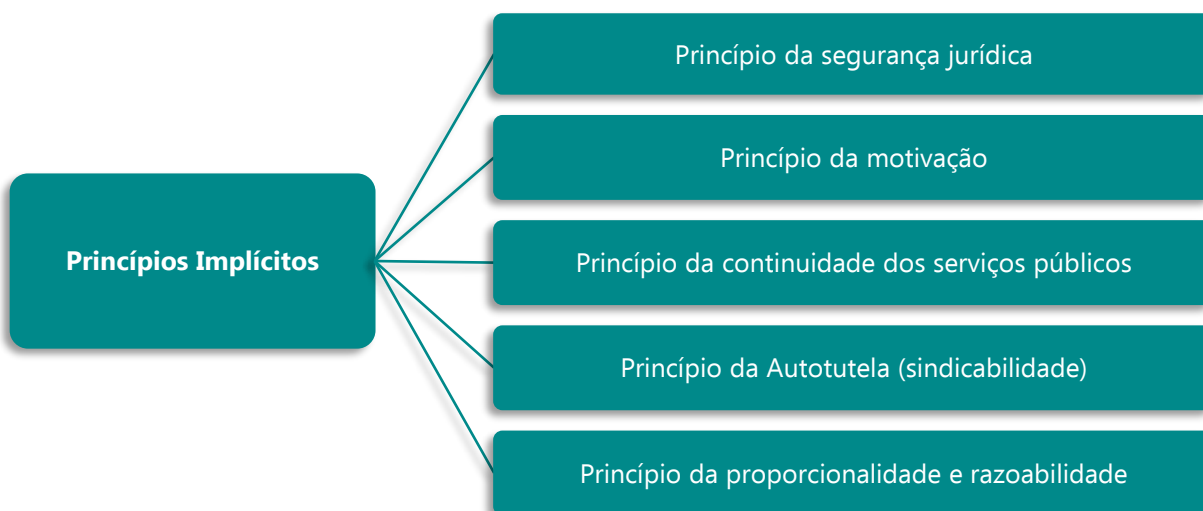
Princípios Implícitos

Princípio da segurança jurídica

Princípio da motivação

Princípio da continuidade dos serviços públicos

Princípio da Autotutela (sindicabilidade)

Princípio da proporcionalidade e razoabilidade